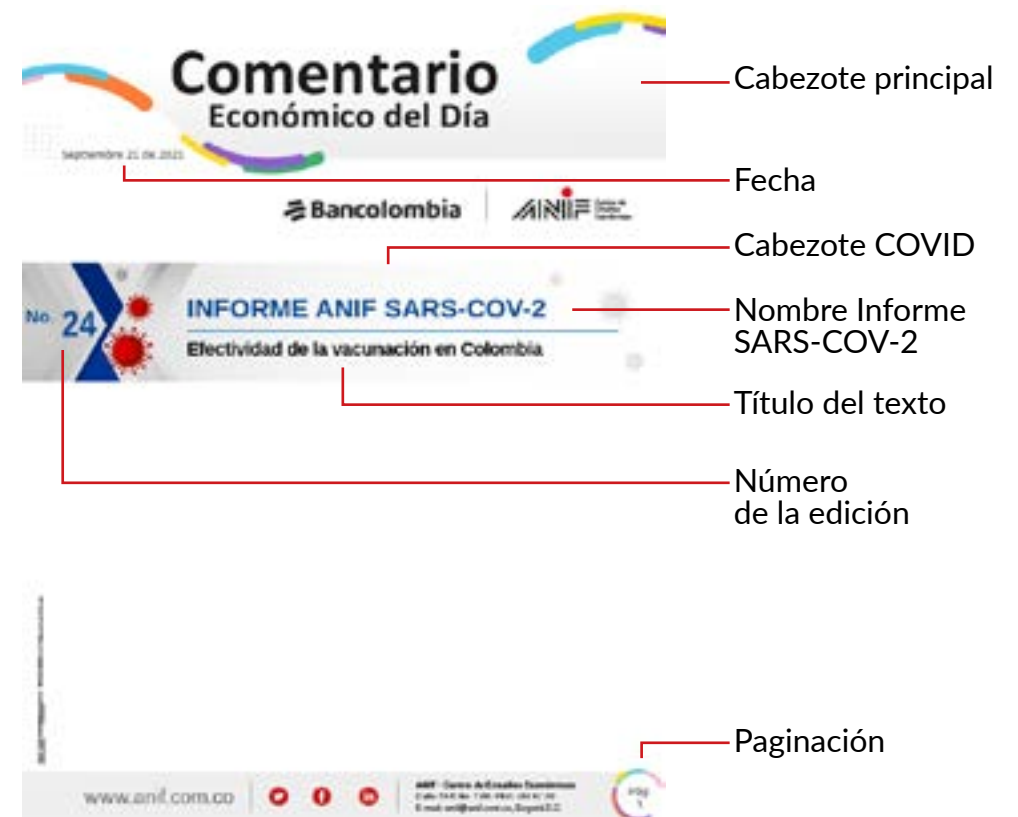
Comentario
Económico del Día

Septiembre 21 de 2021

Cabezote principal

Fecha

Bancolombia

ANIF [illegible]

Cabezote COVID

No. 24

INFORME ANIF SARS-COV-2

Efectividad de la vacunación en Colombia

Nombre Informe SARS-COV-2

Título del texto

Número de la edición

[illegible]

Paginación

www.anif.com.co

ANIF - Centro de Estudios Económicos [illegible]

Pág 1